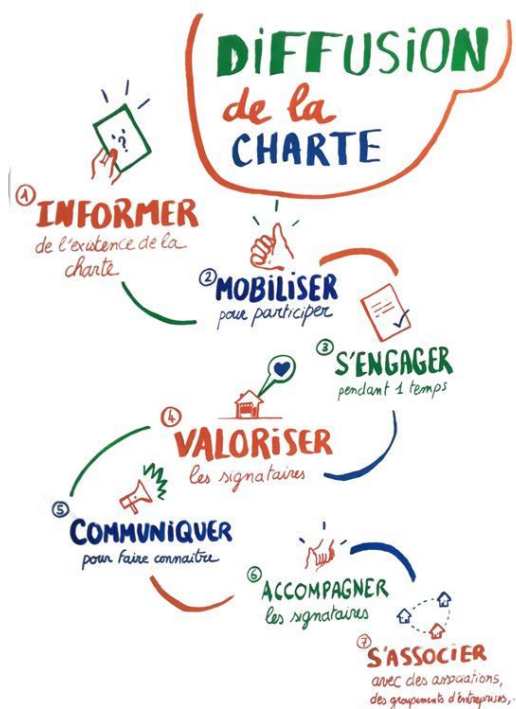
DiFFUSION
de la
CHARTE

① INFORMER
de l'existence de la charte

② MOBILISER
pour participer

③ S'ENGAGER
pendant 1 temps

④ VALORISER
les signataires

⑤ COMMUNIQUER
pour faire connaitre

⑥ ACCOMPAGNER
les signataires

⑦ S'ASSOCIER
avec des associations, des groupements d'entreprises,